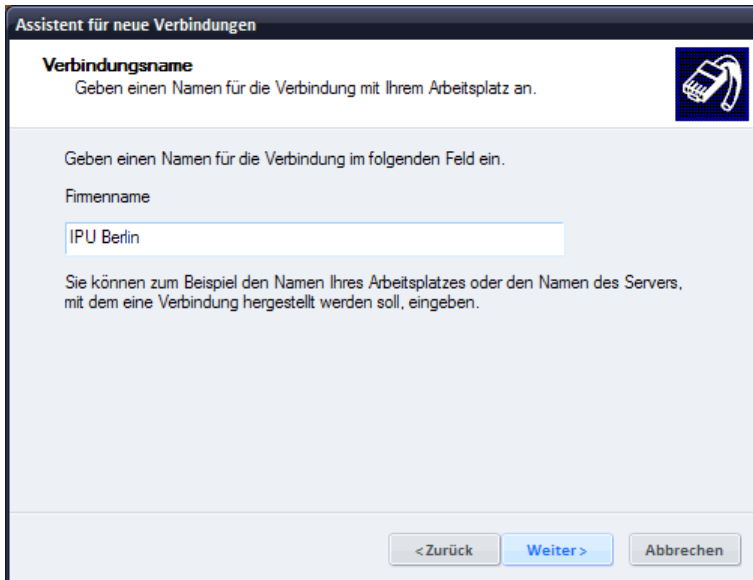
Assistent für neue Verbindungen

Verbindungsname
Geben einen Namen für die Verbindung mit Ihrem Arbeitsplatz an.

Geben einen Namen für die Verbindung im folgenden Feld ein.

Firmenname

IPU Berlin

Sie können zum Beispiel den Namen Ihres Arbeitsplatzes oder den Namen des Servers, mit dem eine Verbindung hergestellt werden soll, eingeben.

< Zurück | Weiter > | Abbrechen